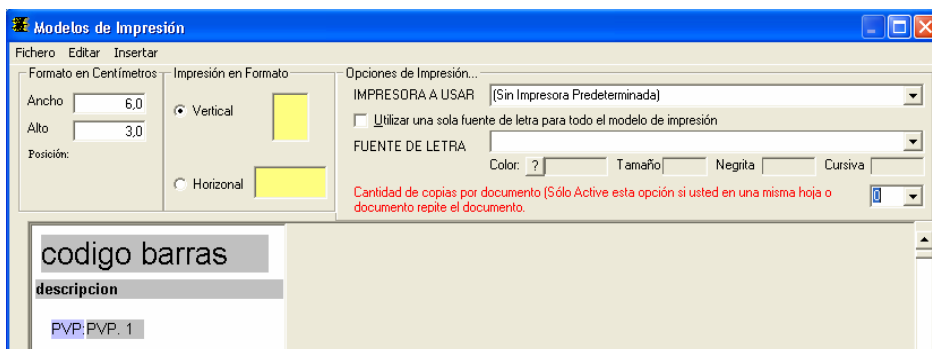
Modelos de Impresión

Fichero Editar Insertar

Formato en Centímetros
Ancho 6,0
Alto 3,0
Posición:

Impresión en Formato
Vertical
Horizonal

Opciones de Impresión...
IMPRESORA A USAR (Sin Impresora Predeterminada)
Utilizar una sola fuente de letra para todo el modelo de impresión
FUENTE DE LETRA
Color: ? Tamaño Negrita Cursiva
Cantidad de copias por documento (Sólo Active esta opción si usted en una misma hoja o documento repite el documento.
0

codigo barras
descripcion
PVP: PVP. 1